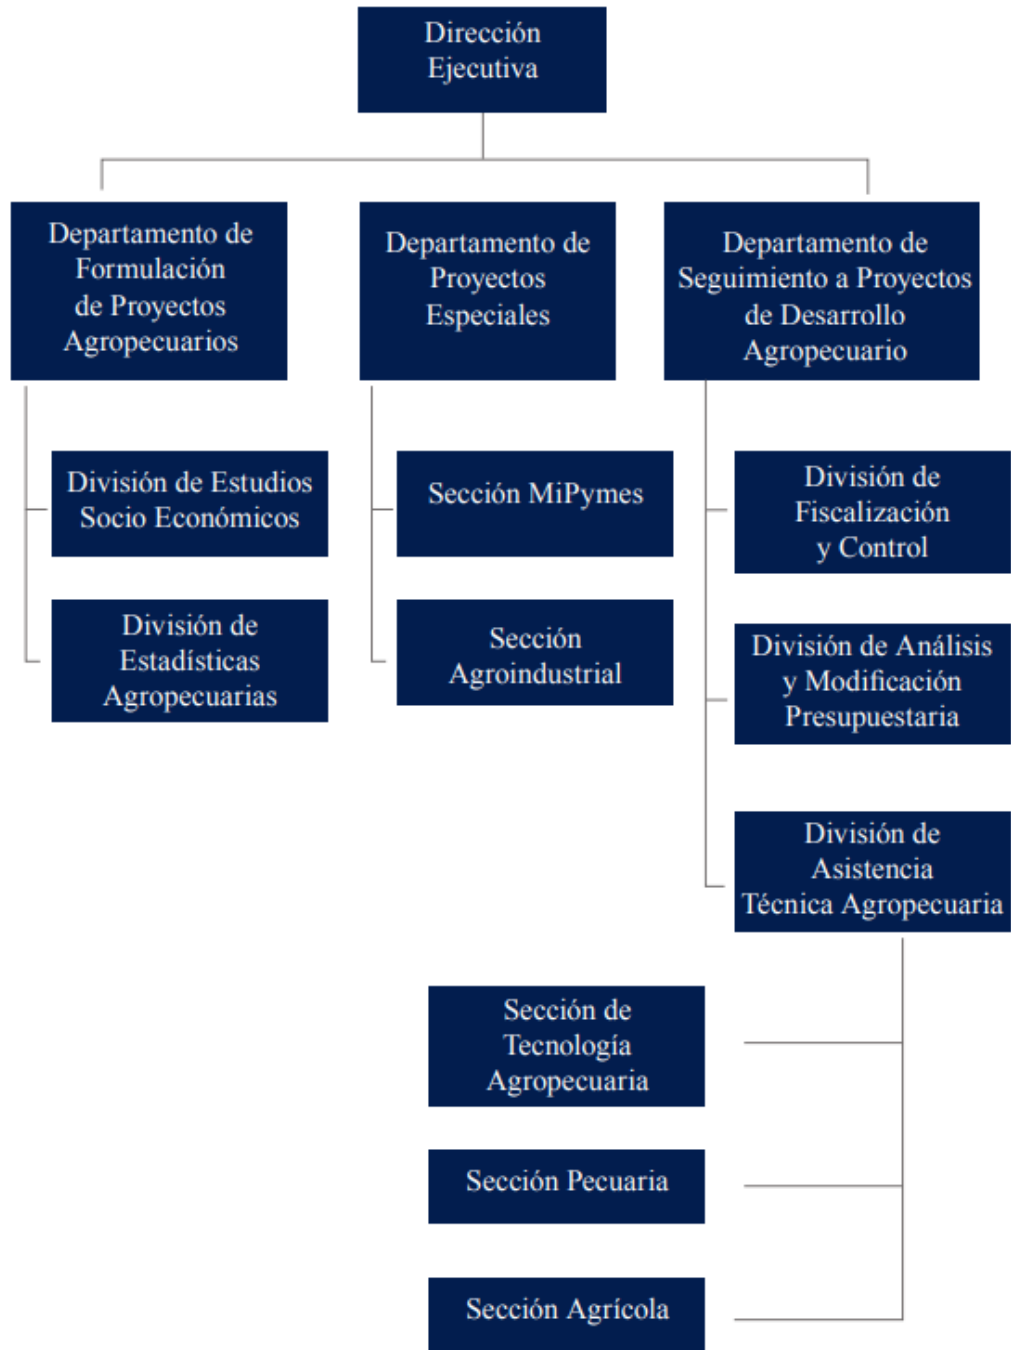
Dirección Ejecutiva

Departamento de Formulación de Proyectos Agropecuarios

Departamento de Proyectos Especiales

Departamento de Seguimiento a Proyectos de Desarrollo Agropecuario

División de Estudios Socio Económicos

División de Estadísticas Agropecuarias

Sección MiPymes

Sección Agroindustrial

División de Fiscalización y Control

División de Análisis y Modificación Presupuestaria

División de Asistencia Técnica Agropecuaria

Sección de Tecnología Agropecuaria

Sección Pecuaria

Sección Agrícola